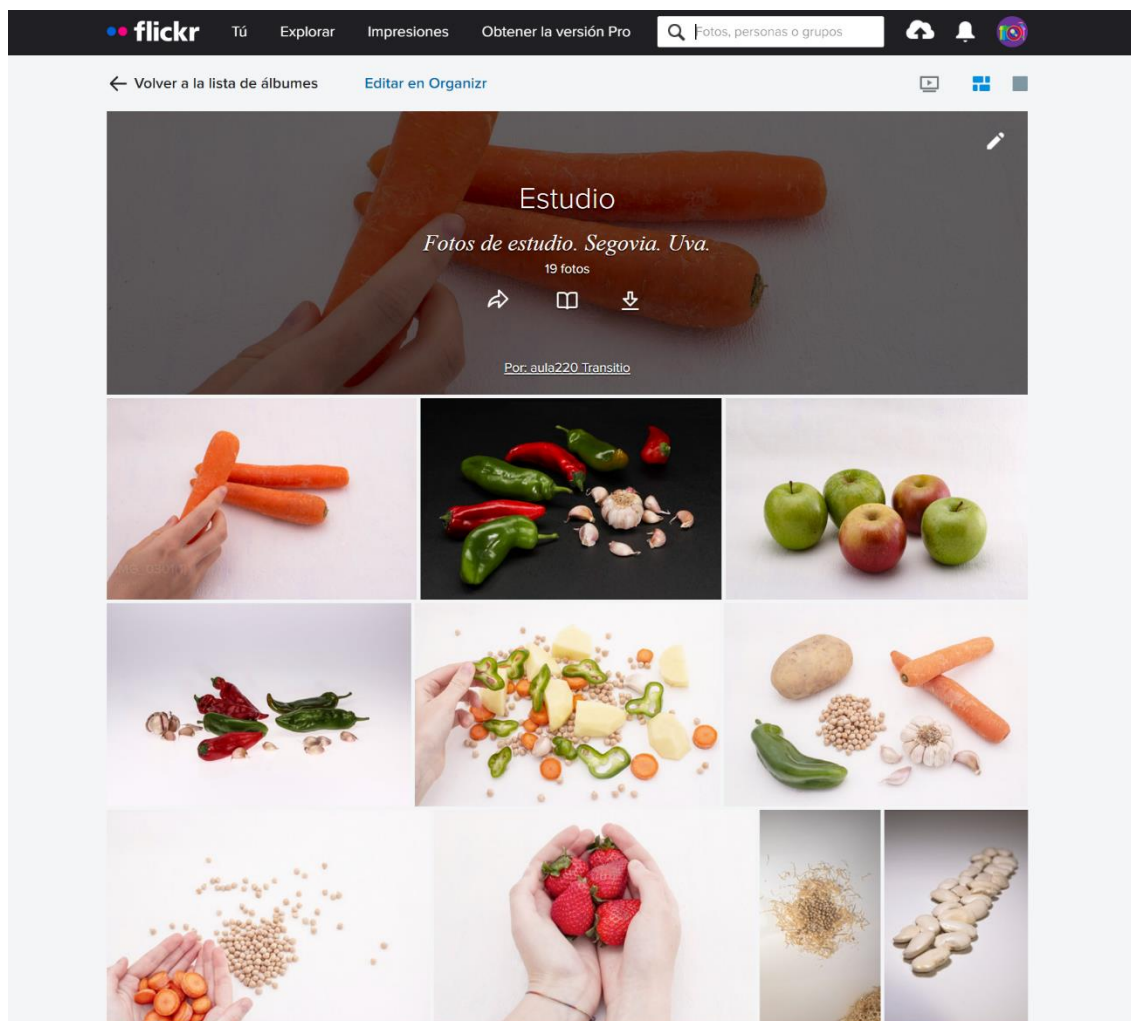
flickr Tú Explorar Impresiones Obtener la versión Pro Fotos, personas o grupos

← Volver a la lista de álbumes Editar en Organizr

Estudio

Fotos de estudio. Segovia. Uva.

19 fotos

Por: aula220 Transitio